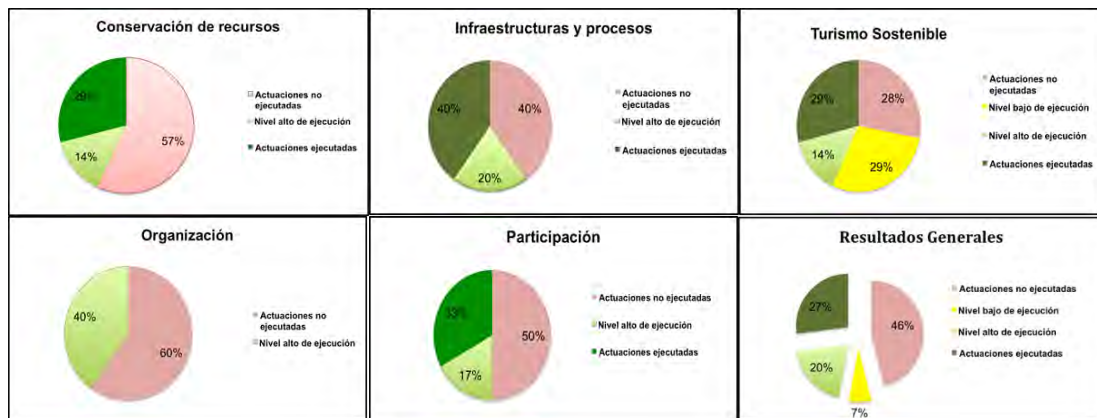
Conservación de recursos

29%
57%
14%

Actuaciones no ejecutadas
Nivel alto de ejecución
Actuaciones ejecutadas

Infraestructuras y procesos

40%
40%
20%

Actuaciones no ejecutadas
Nivel alto de ejecución
Actuaciones ejecutadas

Turismo Sostenible

29%
28%
14%
29%

Actuaciones no ejecutadas
Nivel bajo de ejecución
Nivel alto de ejecución
Actuaciones ejecutadas

Organización

40%
60%

Actuaciones no ejecutadas
Nivel alto de ejecución

Participación

33%
50%
17%

Actuaciones no ejecutadas
Nivel alto de ejecución
Actuaciones ejecutadas

Resultados Generales

27%
46%
20%
7%

Actuaciones no ejecutadas
Nivel bajo de ejecución
Nivel alto de ejecución
Actuaciones ejecutadas